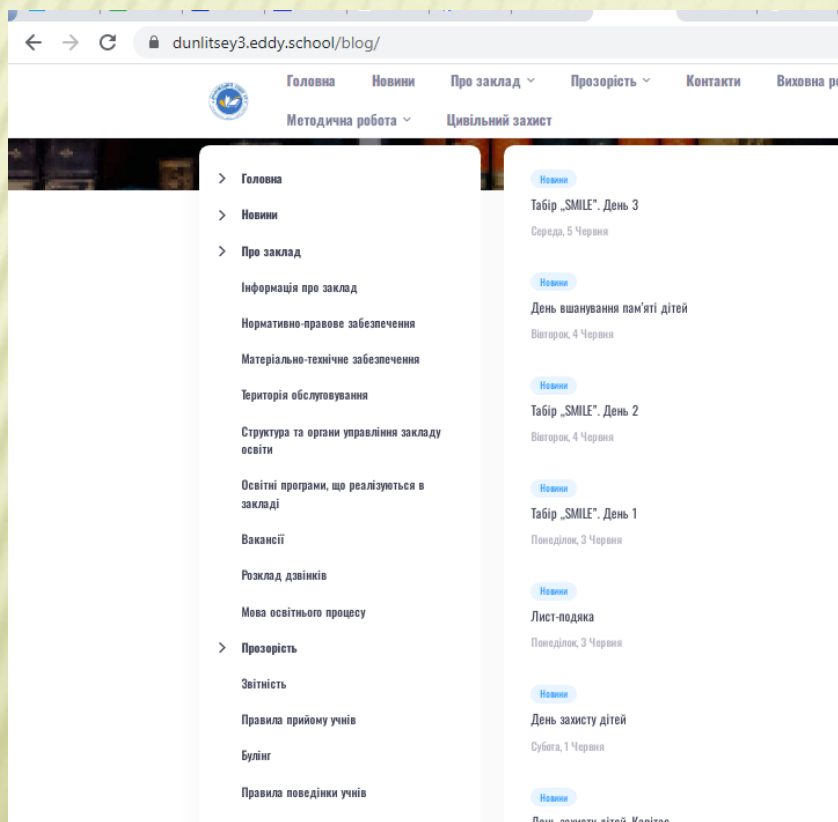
dunlitsey3.eddy.school/blog/

Головна Новини Про заклад Прозорість Контакти Виховна р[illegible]
Методична робота Цивільний захист

Головна
Новини
Про заклад
Інформація про заклад
Нормативно-правове забезпечення
Матеріально-технічне забезпечення
Територія обслуговування
Структура та органи управління закладу освіти
Освітні програми, що реалізуються в закладі
Вакансії
Розклад дзвінків
Мова освітнього процесу
Прозорість
Звітність
Правила прийому учнів
Булінг
Правила поведінки учнів

Новини
Табір „SMILE". День 3
Середа, 5 Червня

Новини
День вшанування пам'яті дітей
Вівторок, 4 Червня

Новини
Табір „SMILE". День 2
Вівторок, 4 Червня

Новини
Табір „SMILE". День 1
Понеділок, 3 Червня

Новини
Лист-подяка
Понеділок, 3 Червня

Новини
День захисту дітей
Субота, 1 Червня

Новини
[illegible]